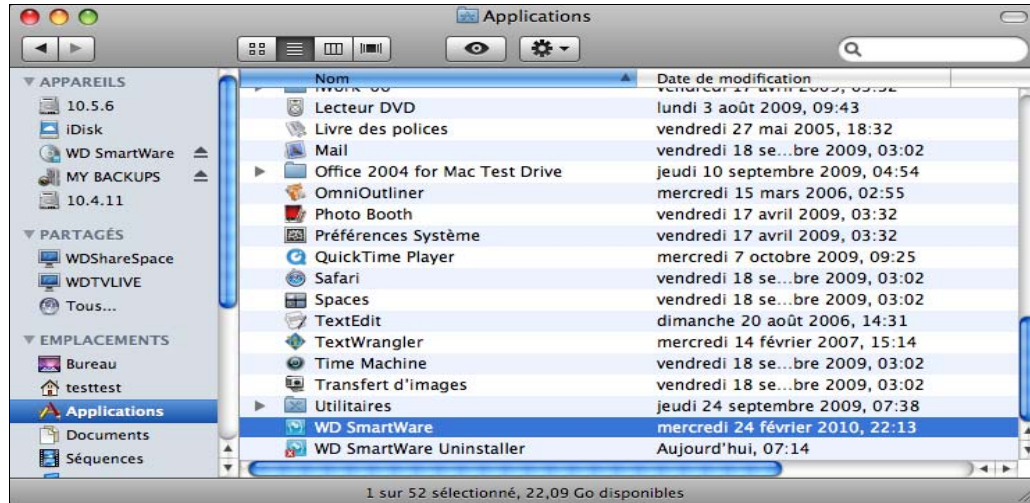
Applications

▼ APPAREILS
10.5.6
iDisk
WD SmartWare
MY BACKUPS
10.4.11

▼ PARTAGÉS
WDShareSpace
WDTVLIVE
Tous...

▼ EMPLACEMENTS
Bureau
testtest
Applications
Documents
Séquences

| Nom | Date de modification |
|---|---|
| Lecteur DVD | lundi 3 août 2009, 09:43 |
| Livre des polices | vendredi 27 mai 2005, 18:32 |
| Mail | vendredi 18 se...bre 2009, 03:02 |
| Office 2004 for Mac Test Drive | jeudi 10 septembre 2009, 04:54 |
| OmniOutliner | mercredi 15 mars 2006, 02:55 |
| Photo Booth | vendredi 17 avril 2009, 03:32 |
| Préférences Système | vendredi 17 avril 2009, 03:32 |
| QuickTime Player | mercredi 7 octobre 2009, 09:25 |
| Safari | vendredi 18 se...bre 2009, 03:02 |
| Spaces | vendredi 18 se...bre 2009, 03:02 |
| TextEdit | dimanche 20 août 2006, 14:31 |
| TextWrangler | mercredi 14 février 2007, 15:14 |
| Time Machine | vendredi 18 se...bre 2009, 03:02 |
| Transfert d'images | vendredi 18 se...bre 2009, 03:02 |
| Utilitaires | jeudi 24 septembre 2009, 07:38 |
| WD SmartWare | mercredi 24 février 2010, 22:13 |
| WD SmartWare Uninstaller | Aujourd'hui, 07:14 |

1 sur 52 sélectionné, 22,09 Go disponibles